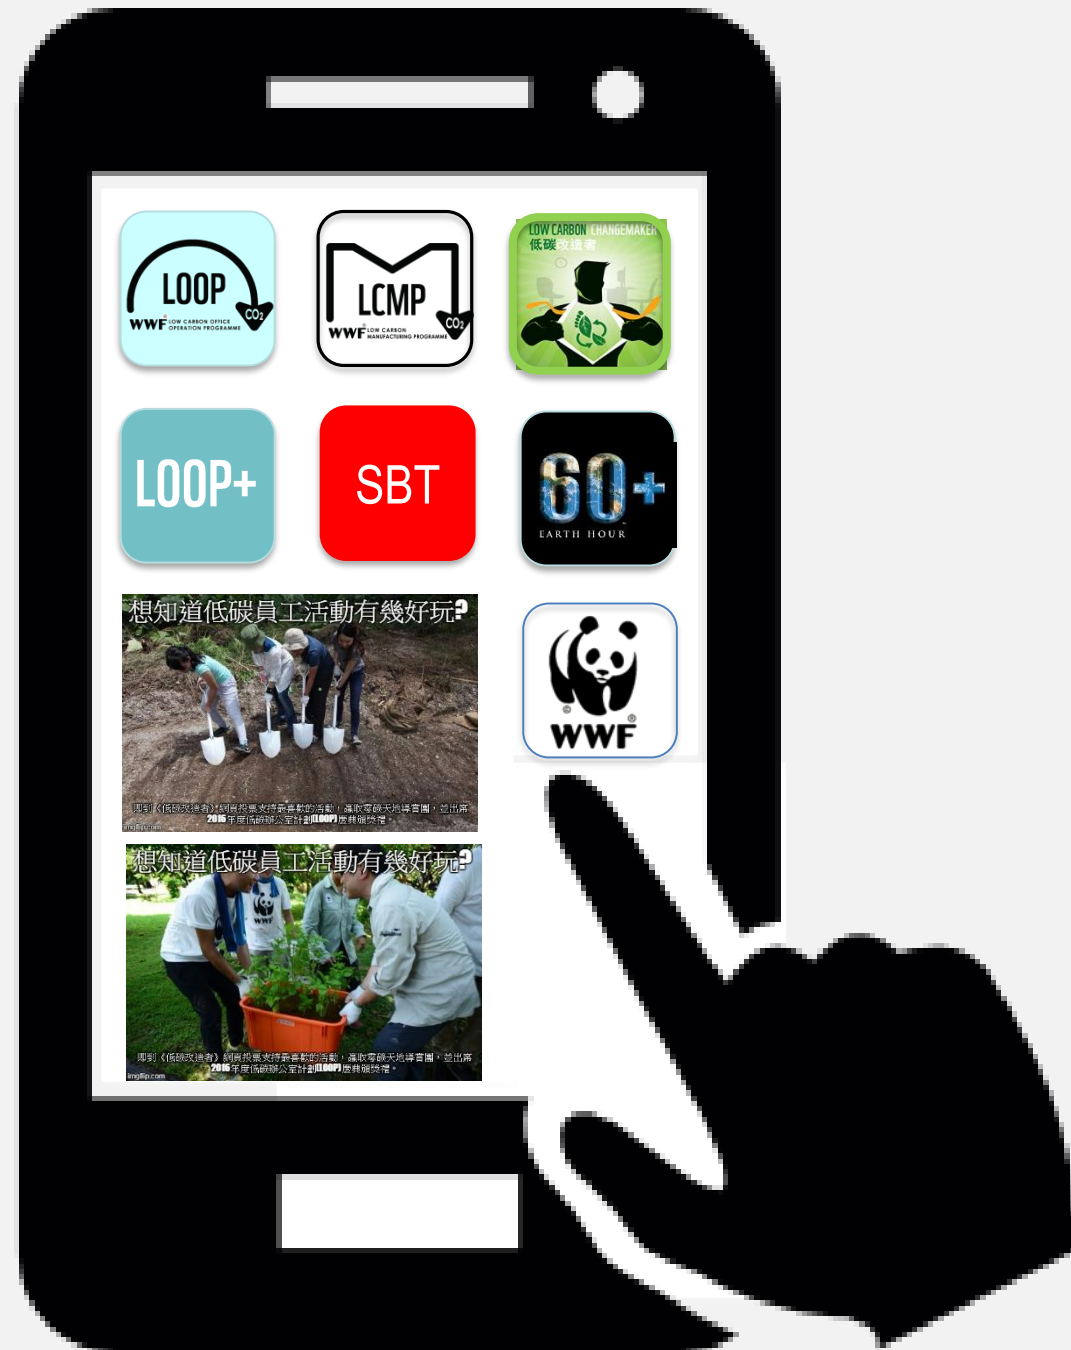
LOOP
WWF LOW CARBON OFFICE OPERATION PROGRAMME
$CO_2$

LCMP
WWF LOW CARBON MANUFACTURING PROGRAMME
$CO_2$

LOW CARBON CHANGEMAKER
低碳改造者

LOOP+

SBT

60+
EARTH HOUR

想知道低碳員工活動有幾好玩?
即到《低碳改造者》網頁投票支持最喜歡的活動，贏取零碳天地導賞團，並出席2015年度低碳辦公室計劃(LOOP)頒獎禮。
imgflip.com

WWF

想知道低碳員工活動有幾好玩?
即到《低碳改造者》網頁投票支持最喜歡的活動，贏取零碳天地導賞團，並出席2015年度低碳辦公室計劃(LOOP)頒獎禮。
imgflip.com